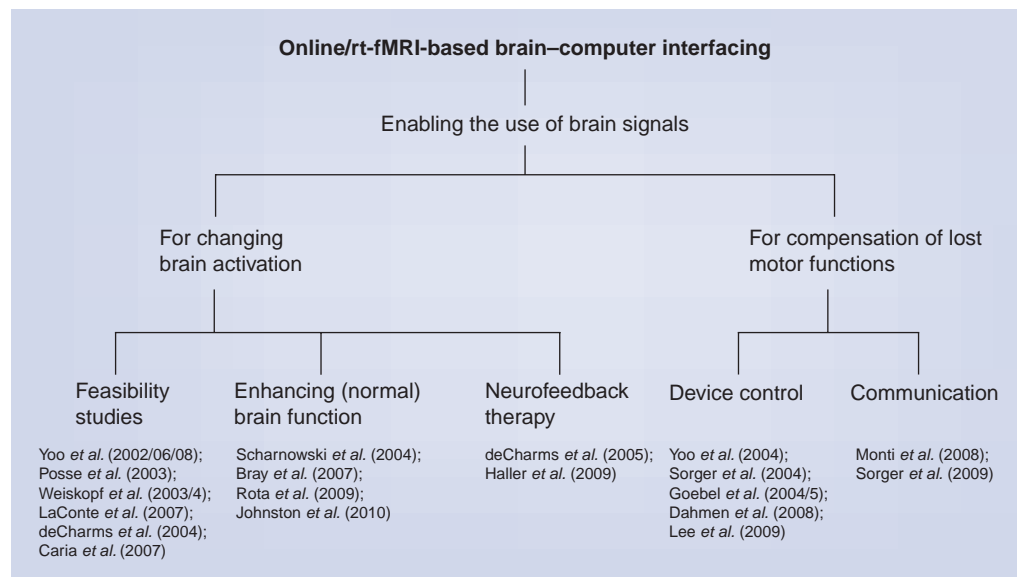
**Online/rt-fMRI-based brain–computer interfacing**

Enabling the use of brain signals

For changing brain activation

For compensation of lost motor functions

Feasibility studies

Yoo *et al.* (2002/06/08); Posse *et al.* (2003); Weiskopf *et al.* (2003/4); LaConte *et al.* (2007); deCharms *et al.* (2004); Caria *et al.* (2007)

Enhancing (normal) brain function

Scharnowski *et al.* (2004); Bray *et al.* (2007); Rota *et al.* (2009); Johnston *et al.* (2010)

Neurofeedback therapy

deCharms *et al.* (2005); Haller *et al.* (2009)

Device control

Yoo *et al.* (2004); Sorger *et al.* (2004); Goebel *et al.* (2004/5); Dahmen *et al.* (2008); Lee *et al.* (2009)

Communication

Monti *et al.* (2008); Sorger *et al.* (2009)